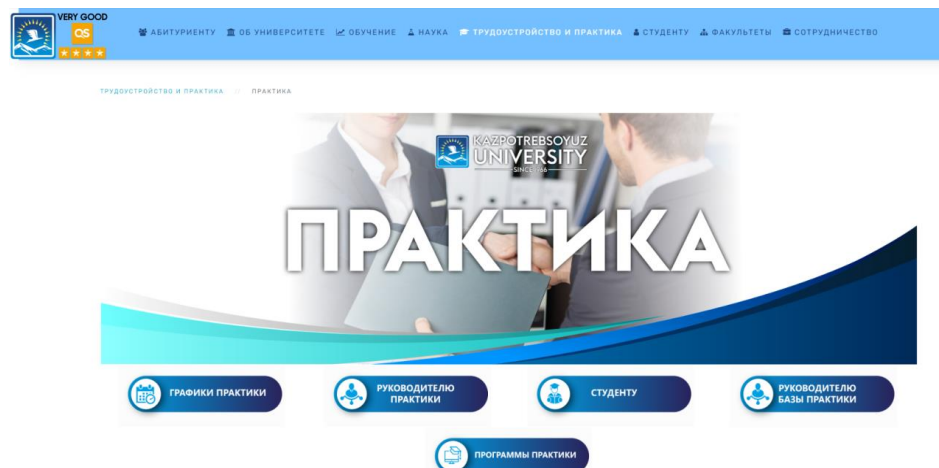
VERY GOOD
QS
АБИТУРИЕНТУ ОБ УНИВЕРСИТЕТЕ ОБУЧЕНИЕ НАУКА ТРУДОУСТРОЙСТВО И ПРАКТИКА СТУДЕНТУ ФАКУЛЬТЕТЫ СОТРУДНИЧЕСТВО

ТРУДОУСТРОЙСТВО И ПРАКТИКА ПРАКТИКА

KAZPOTREBSOYUZ UNIVERSITY SINCE 1966

ПРАКТИКА

ГРАФИКИ ПРАКТИКИ
РУКОВОДИТЕЛЮ ПРАКТИКИ
СТУДЕНТУ
РУКОВОДИТЕЛЮ БАЗЫ ПРАКТИКИ
ПРОГРАММЫ ПРАКТИКИ